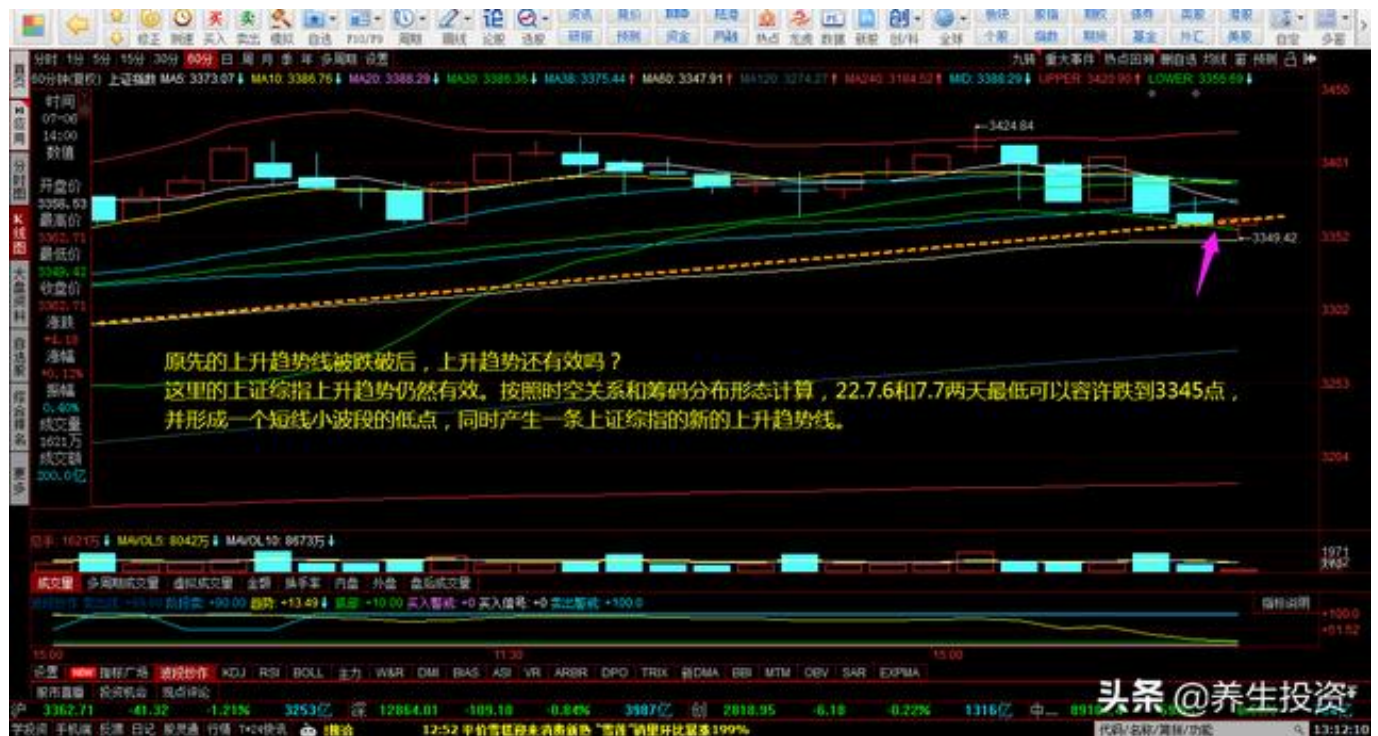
分时 1分 5分 15分 30分 60分 日 周 月 季 年 多周期 设置

60分钟(复权) 上证指数 MA5: 3373.07 MA10: 3386.76 MA20: 3388.29 MA30: 3386.36 MA38: 3375.44 MA60: 3347.91 MA120: 3274.27 MA240: 3184.52 MID: 3388.29 UPPER: 3420.90 LOWER: 3355.69

时间
07-06
14:00
数值
开盘价
3358.53
最高价
3362.71
最低价
3349.42
收盘价
3362.71
涨跌
+4.18
涨幅
+0.12%
振幅
0.40%
成交量
1621万
成交额
200.0亿

3424.84
3349.42

3450
3401
3352
3302
3253
3204

原先的上升趋势线被跌破后，上升趋势还有效吗？
这里的上证综指上升趋势仍然有效。按照时空关系和筹码分布形态计算，22.7.6和7.7两天最低可以容许跌到3345点，并形成一个短线小波段的低点，同时产生一条上证综指的新的上升趋势线。

总手: 1621万 MAVOL5: 8042万 MAVOL10: 8673万

成交量 多周期成交量 虚拟成交量 金额 换手率 内盘 外盘 盘后成交量

指标说明

趋势: +13.49 底部: +10.00 买入警戒: +0 买入信号: +0 卖出警戒: +100.0

11:30
15:00

设置 指标广场 波段炒作 KDJ RSI BOLL 主力 W&R DMI BIAS ASI VR ARBR DPO TRIX 量DMA BBI MTM OBV SAR EXPMA

沪 3362.71 -41.32 -1.21% 3253亿 深 12864.01 -109.18 -0.84% 3987亿 创 2818.95 -6.18 -0.22% 1316亿

头条 @养生投资

13:12:10